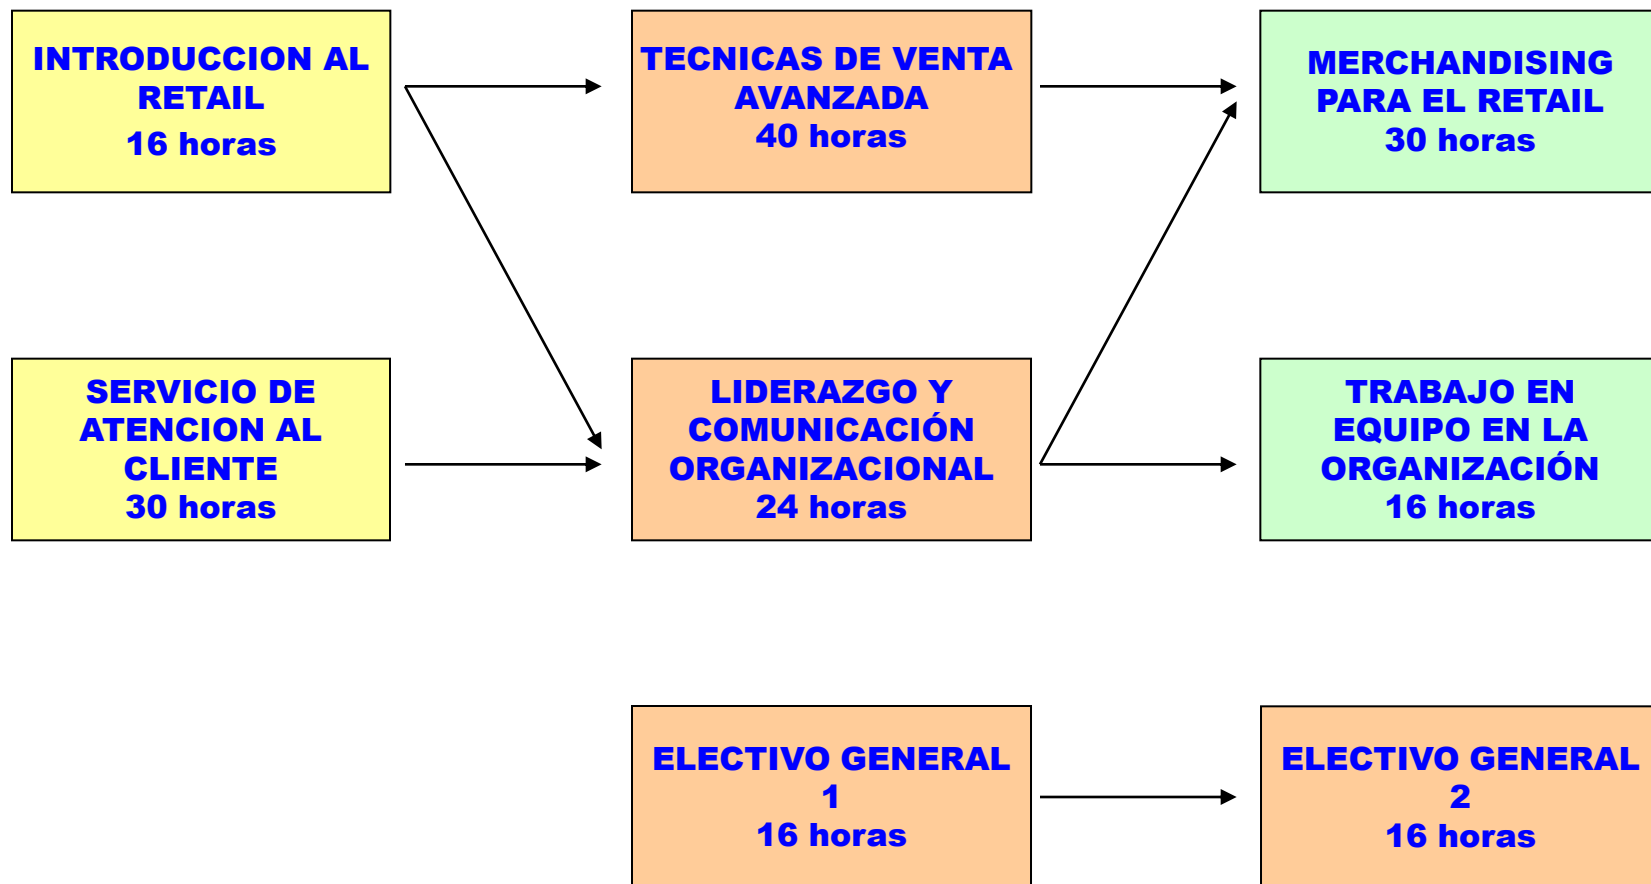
INTRODUCCION AL RETAIL
16 horas

TECNICAS DE VENTA AVANZADA
40 horas

MERCHANDISING PARA EL RETAIL
30 horas

SERVICIO DE ATENCION AL CLIENTE
30 horas

LIDERAZGO Y COMUNICACIÓN ORGANIZACIONAL
24 horas

TRABAJO EN EQUIPO EN LA ORGANIZACIÓN
16 horas

ELECTIVO GENERAL 1
16 horas

ELECTIVO GENERAL 2
16 horas